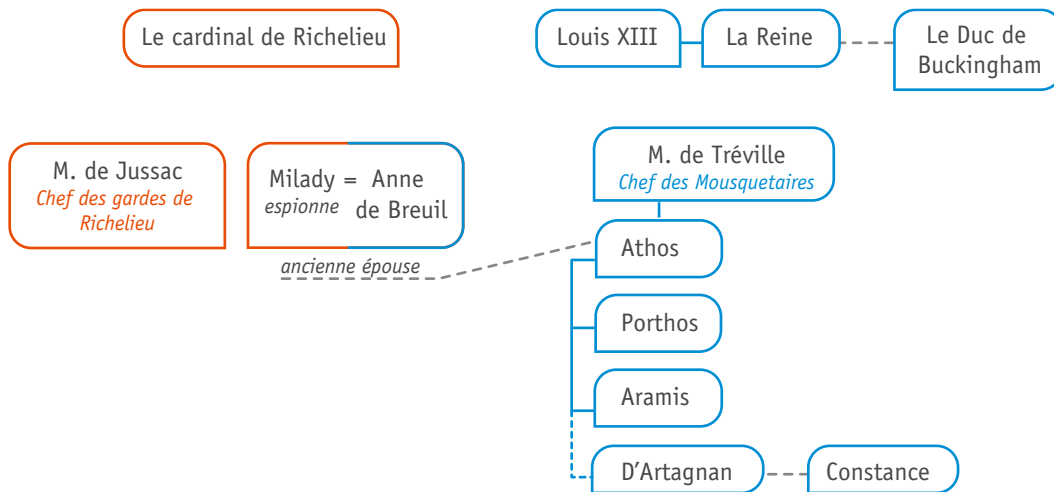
Le cardinal de Richelieu

Louis XIII

La Reine

Le Duc de Buckingham

M. de Jussac
Chef des gardes de Richelieu

Milady = Anne
espionne de Breuil

ancienne épouse

M. de Tréville
Chef des Mousquetaires

Athos

Porthos

Aramis

D'Artagnan

Constance